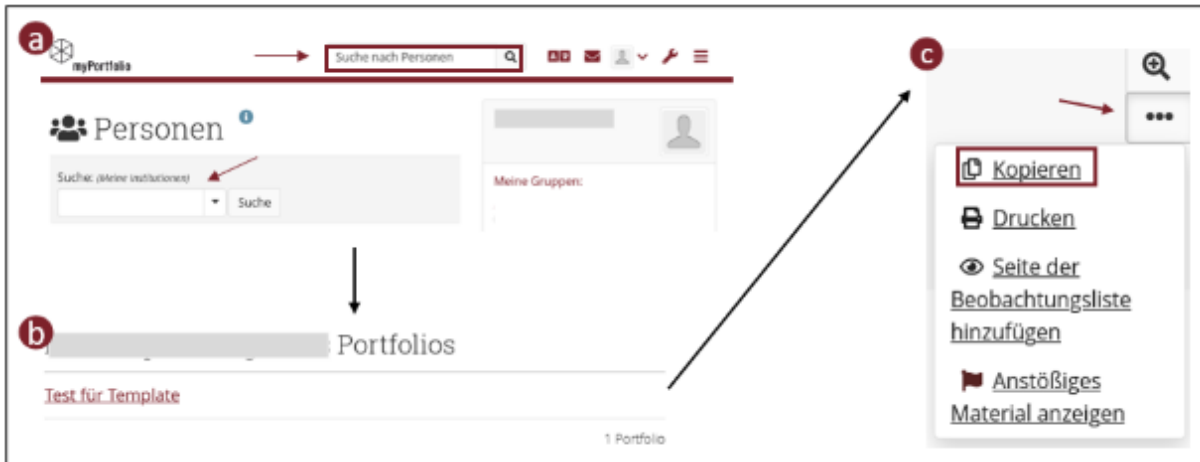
a
myPortfolio
Suche nach Personen

Personen

Suche: (Meine Institutionen)
Suche

Meine Gruppen:

b
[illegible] Portfolios

Test für Template

1 Portfolio

c
•••

Kopieren

Drucken

Seite der Beobachtungsliste hinzufügen

Anstößiges Material anzeigen